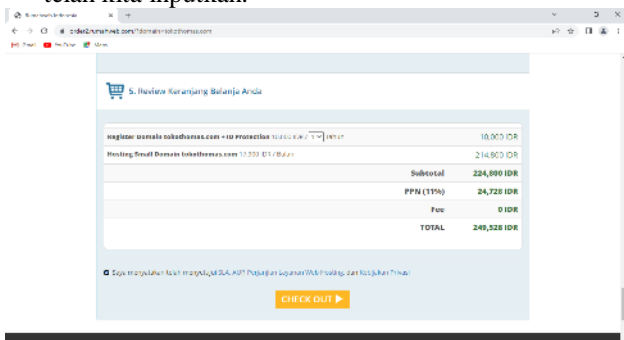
telah kita inputkan.

order2.rumahweb.com/?domain=tokothomas.com

5. Review Keranjang Belanja Anda

| | |
|---|---|
| Register Domain tokothomas.com + ID Protection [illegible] | 10,000 IDR |
| Hosting Small Domain tokothomas.com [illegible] / Bulan | 214,800 IDR |
| Subtotal | 224,800 IDR |
| PPN (11%) | 24,728 IDR |
| Fee | 0 IDR |
| TOTAL | 249,528 IDR |

Saya menyatakan telah menyetujui SLA, AUP, Perjanjian Layanan Web Hosting, dan Kebijakan Privasi

CHECK OUT ▶